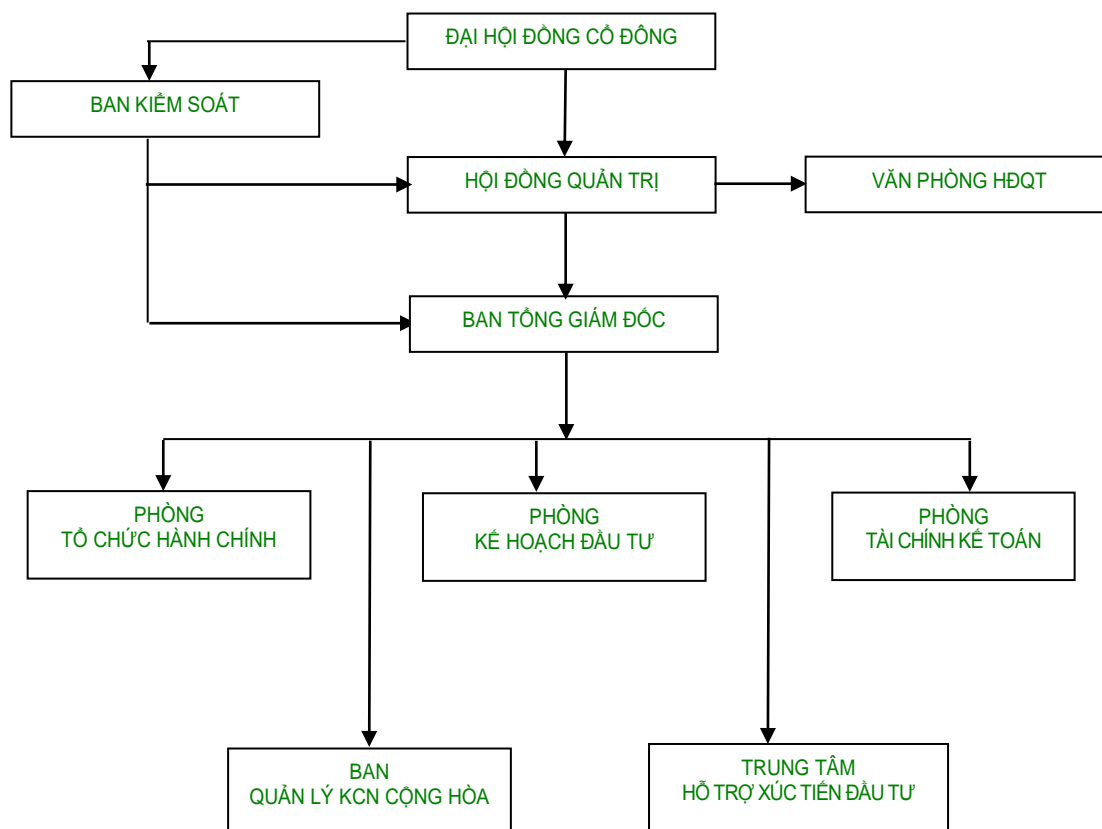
ĐẠI HỘI ĐỒNG CỔ ĐÔNG

BAN KIỂM SOÁT

HỘI ĐỒNG QUẢN TRỊ

VĂN PHÒNG HĐQT

BAN TỔNG GIÁM ĐỐC

PHÒNG
TỔ CHỨC HÀNH CHÍNH

PHÒNG
KẾ HOẠCH ĐẦU TƯ

PHÒNG
TÀI CHÍNH KẾ TOÁN

BAN
QUẢN LÝ KCN CỘNG HÒA

TRUNG TÂM
HỖ TRỢ XÚC TIẾN ĐẦU TƯ